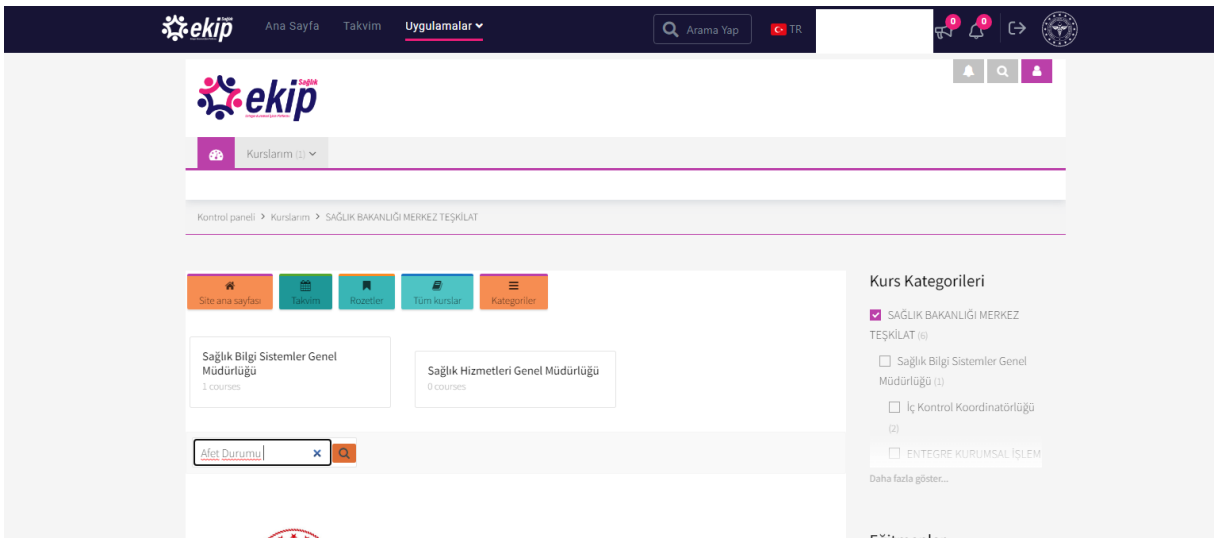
ekip Sağlık

Ana Sayfa Takvim Uygulamalar

Arama Yap TR

0 0

ekip Sağlık

Kurslarım (1)

Kontrol paneli > Kurslarım > SAĞLIK BAKANLIĞI MERKEZ TEŞKİLAT

Site ana sayfası Takvim Rozetler Tüm kurslar Kategoriler

Sağlık Bilgi Sistemler Genel Müdürlüğü
1 courses

Sağlık Hizmetleri Genel Müdürlüğü
0 courses

Afet Durumu

Kurs Kategorileri

SAĞLIK BAKANLIĞI MERKEZ TEŞKİLAT (6)

Sağlık Bilgi Sistemler Genel Müdürlüğü (1)

İç Kontrol Koordinatörlüğü (2)

ENTEGRE KURUMSAL İŞLEM

Daha fazla göster...